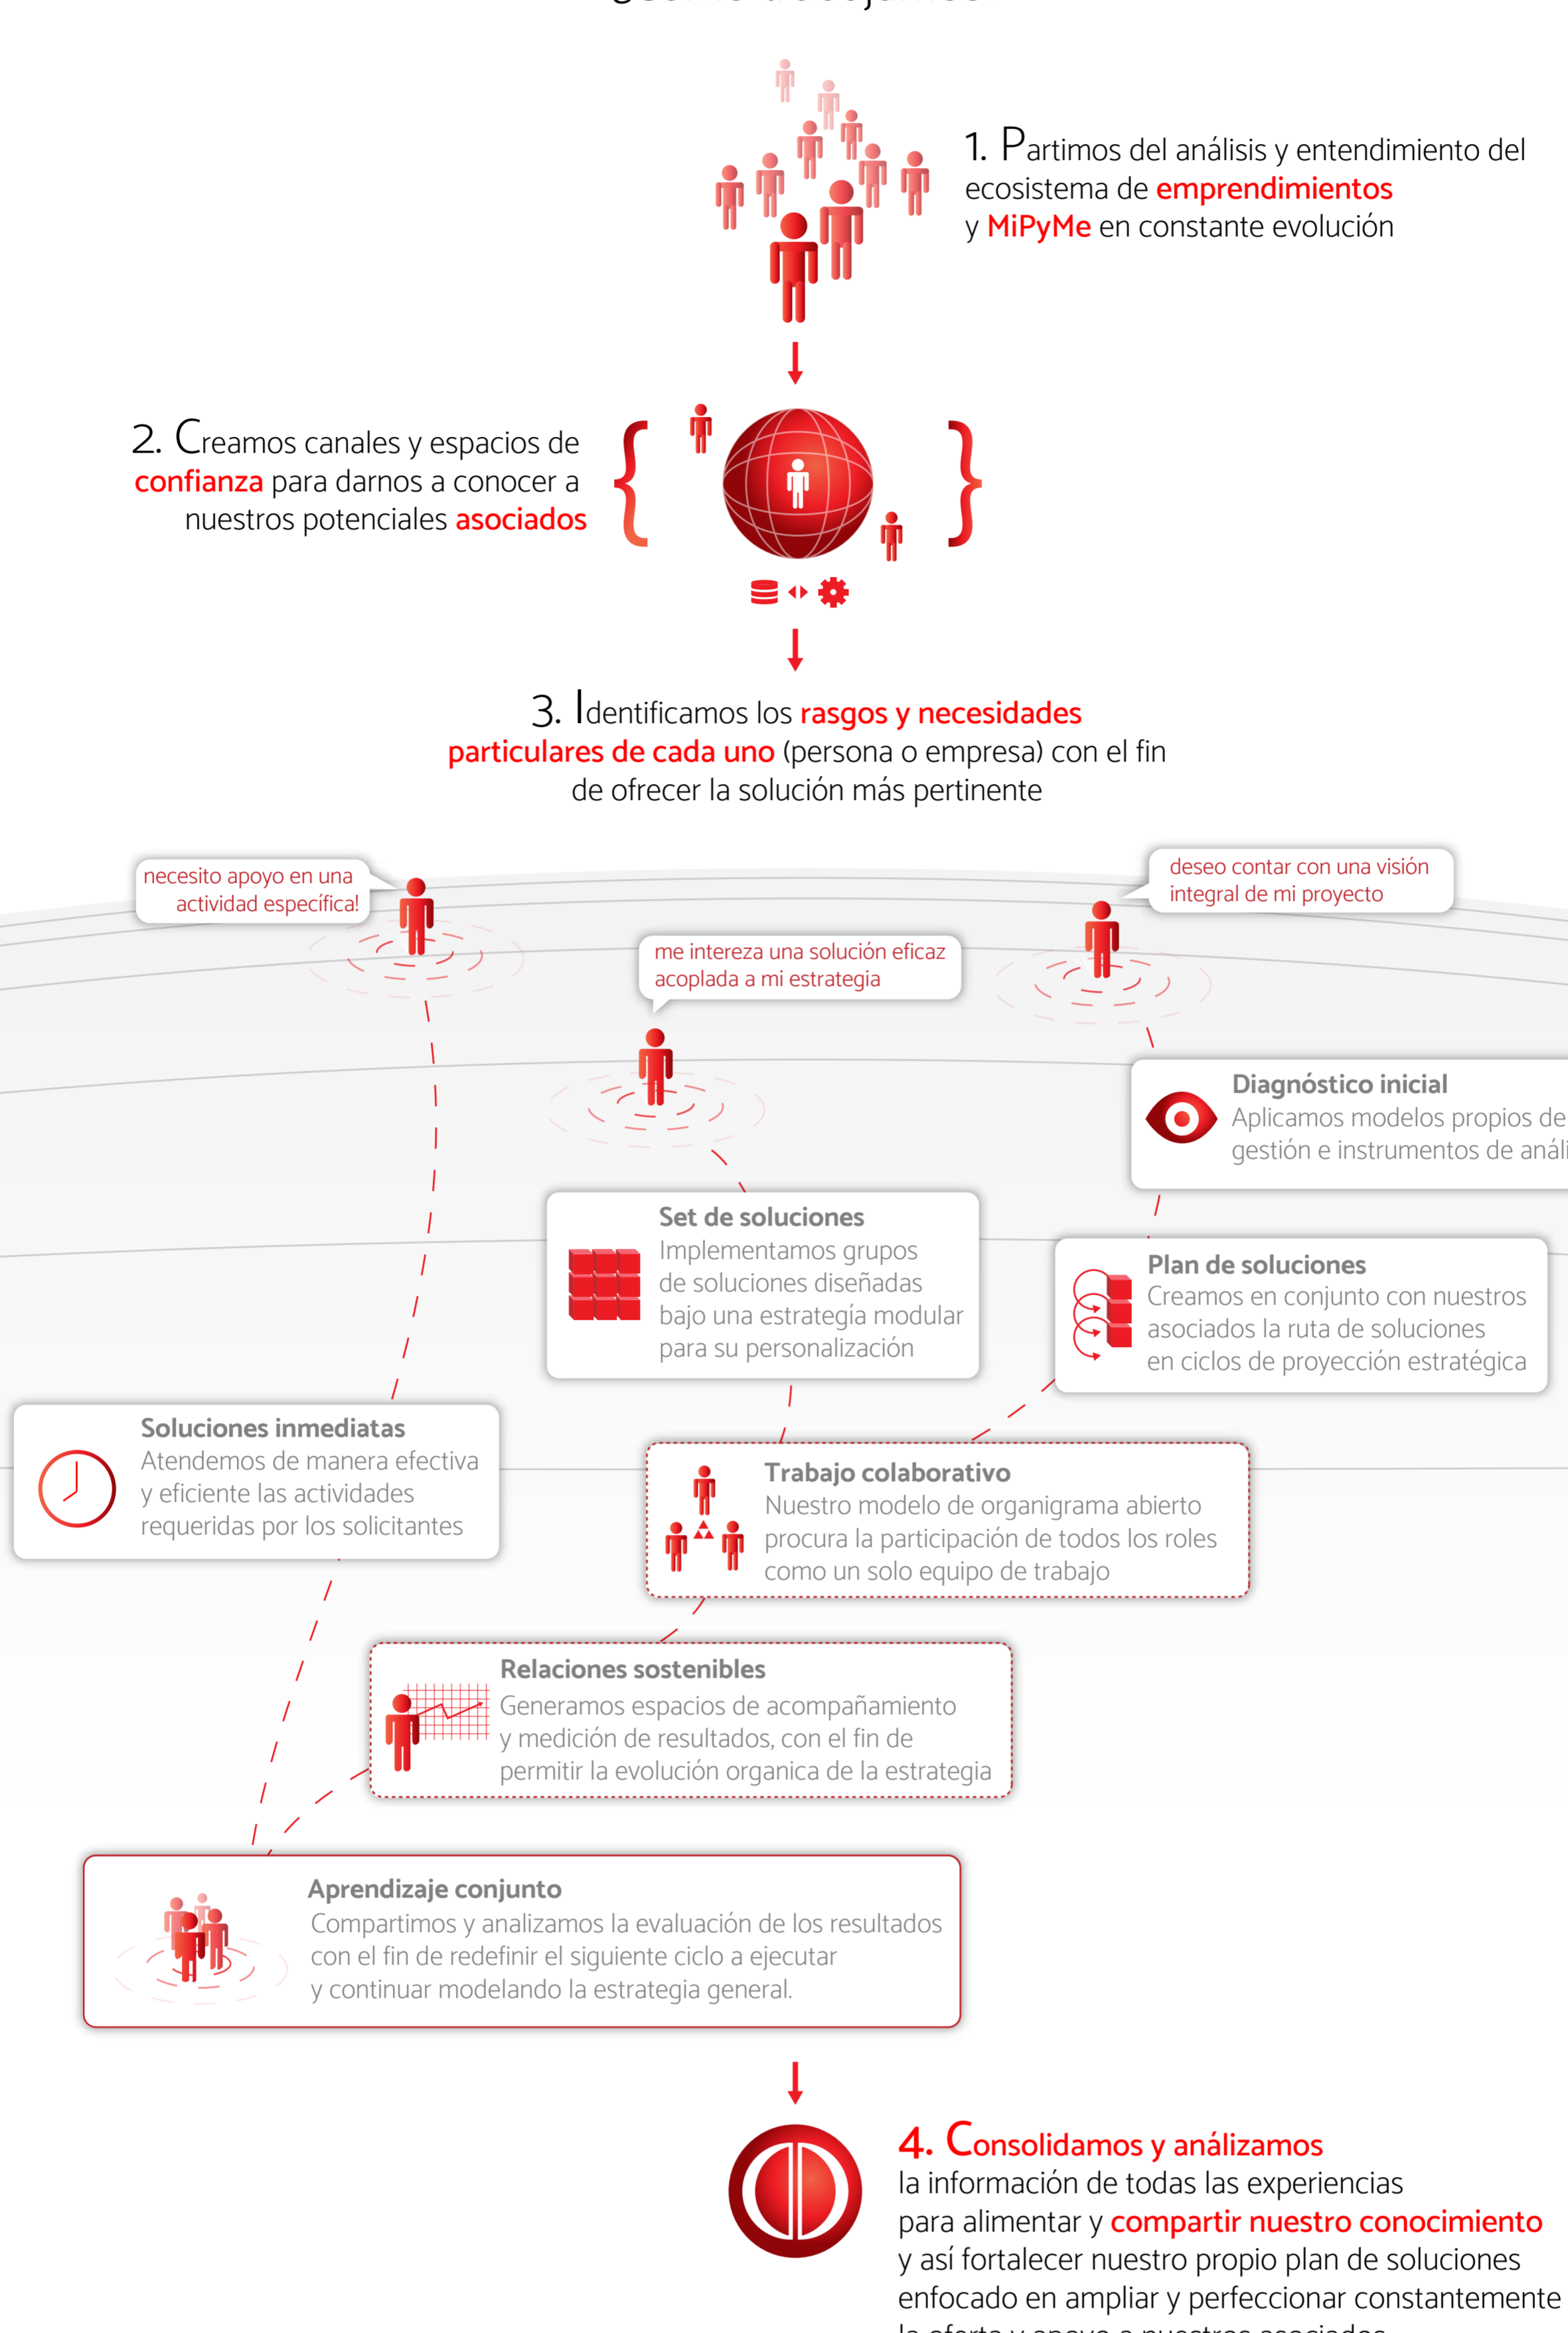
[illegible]

1. Partimos del análisis y entendimiento del ecosistema de emprendimientos y MiPyMe en constante evolución

2. Creamos canales y espacios de confianza para darnos a conocer a nuestros potenciales asociados

3. Identificamos los rasgos y necesidades particulares de cada uno (persona o empresa) con el fin de ofrecer la solución más pertinente

necesito apoyo en una actividad específica!

deseo contar con una visión integral de mi proyecto

me intereza una solución eficaz acoplada a mi estrategia

Diagnóstico inicial
Aplicamos modelos propios de gestión e instrumentos de análi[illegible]

Set de soluciones
Implementamos grupos de soluciones diseñadas bajo una estrategía modular para su personalización

Plan de soluciones
Creamos en conjunto con nuestros asociados la ruta de soluciones en ciclos de proyección estratégica

Soluciones inmediatas
Atendemos de manera efectiva y eficiente las actividades requeridas por los solicitantes

Trabajo colaborativo
Nuestro modelo de organigrama abierto procura la participación de todos los roles como un solo equipo de trabajo

Relaciones sostenibles
Generamos espacios de acompañamiento y medición de resultados, con el fin de permitir la evolución organica de la estrategia

Aprendizaje conjunto
Compartimos y analizamos la evaluación de los resultados con el fin de redefinir el siguiente ciclo a ejecutar y continuar modelando la estrategia general.

4. Consolidamos y análizamos la información de todas las experiencias para alimentar y compartir nuestro conocimiento y así fortalecer nuestro propio plan de soluciones enfocado en ampliar y perfeccionar constantemente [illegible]